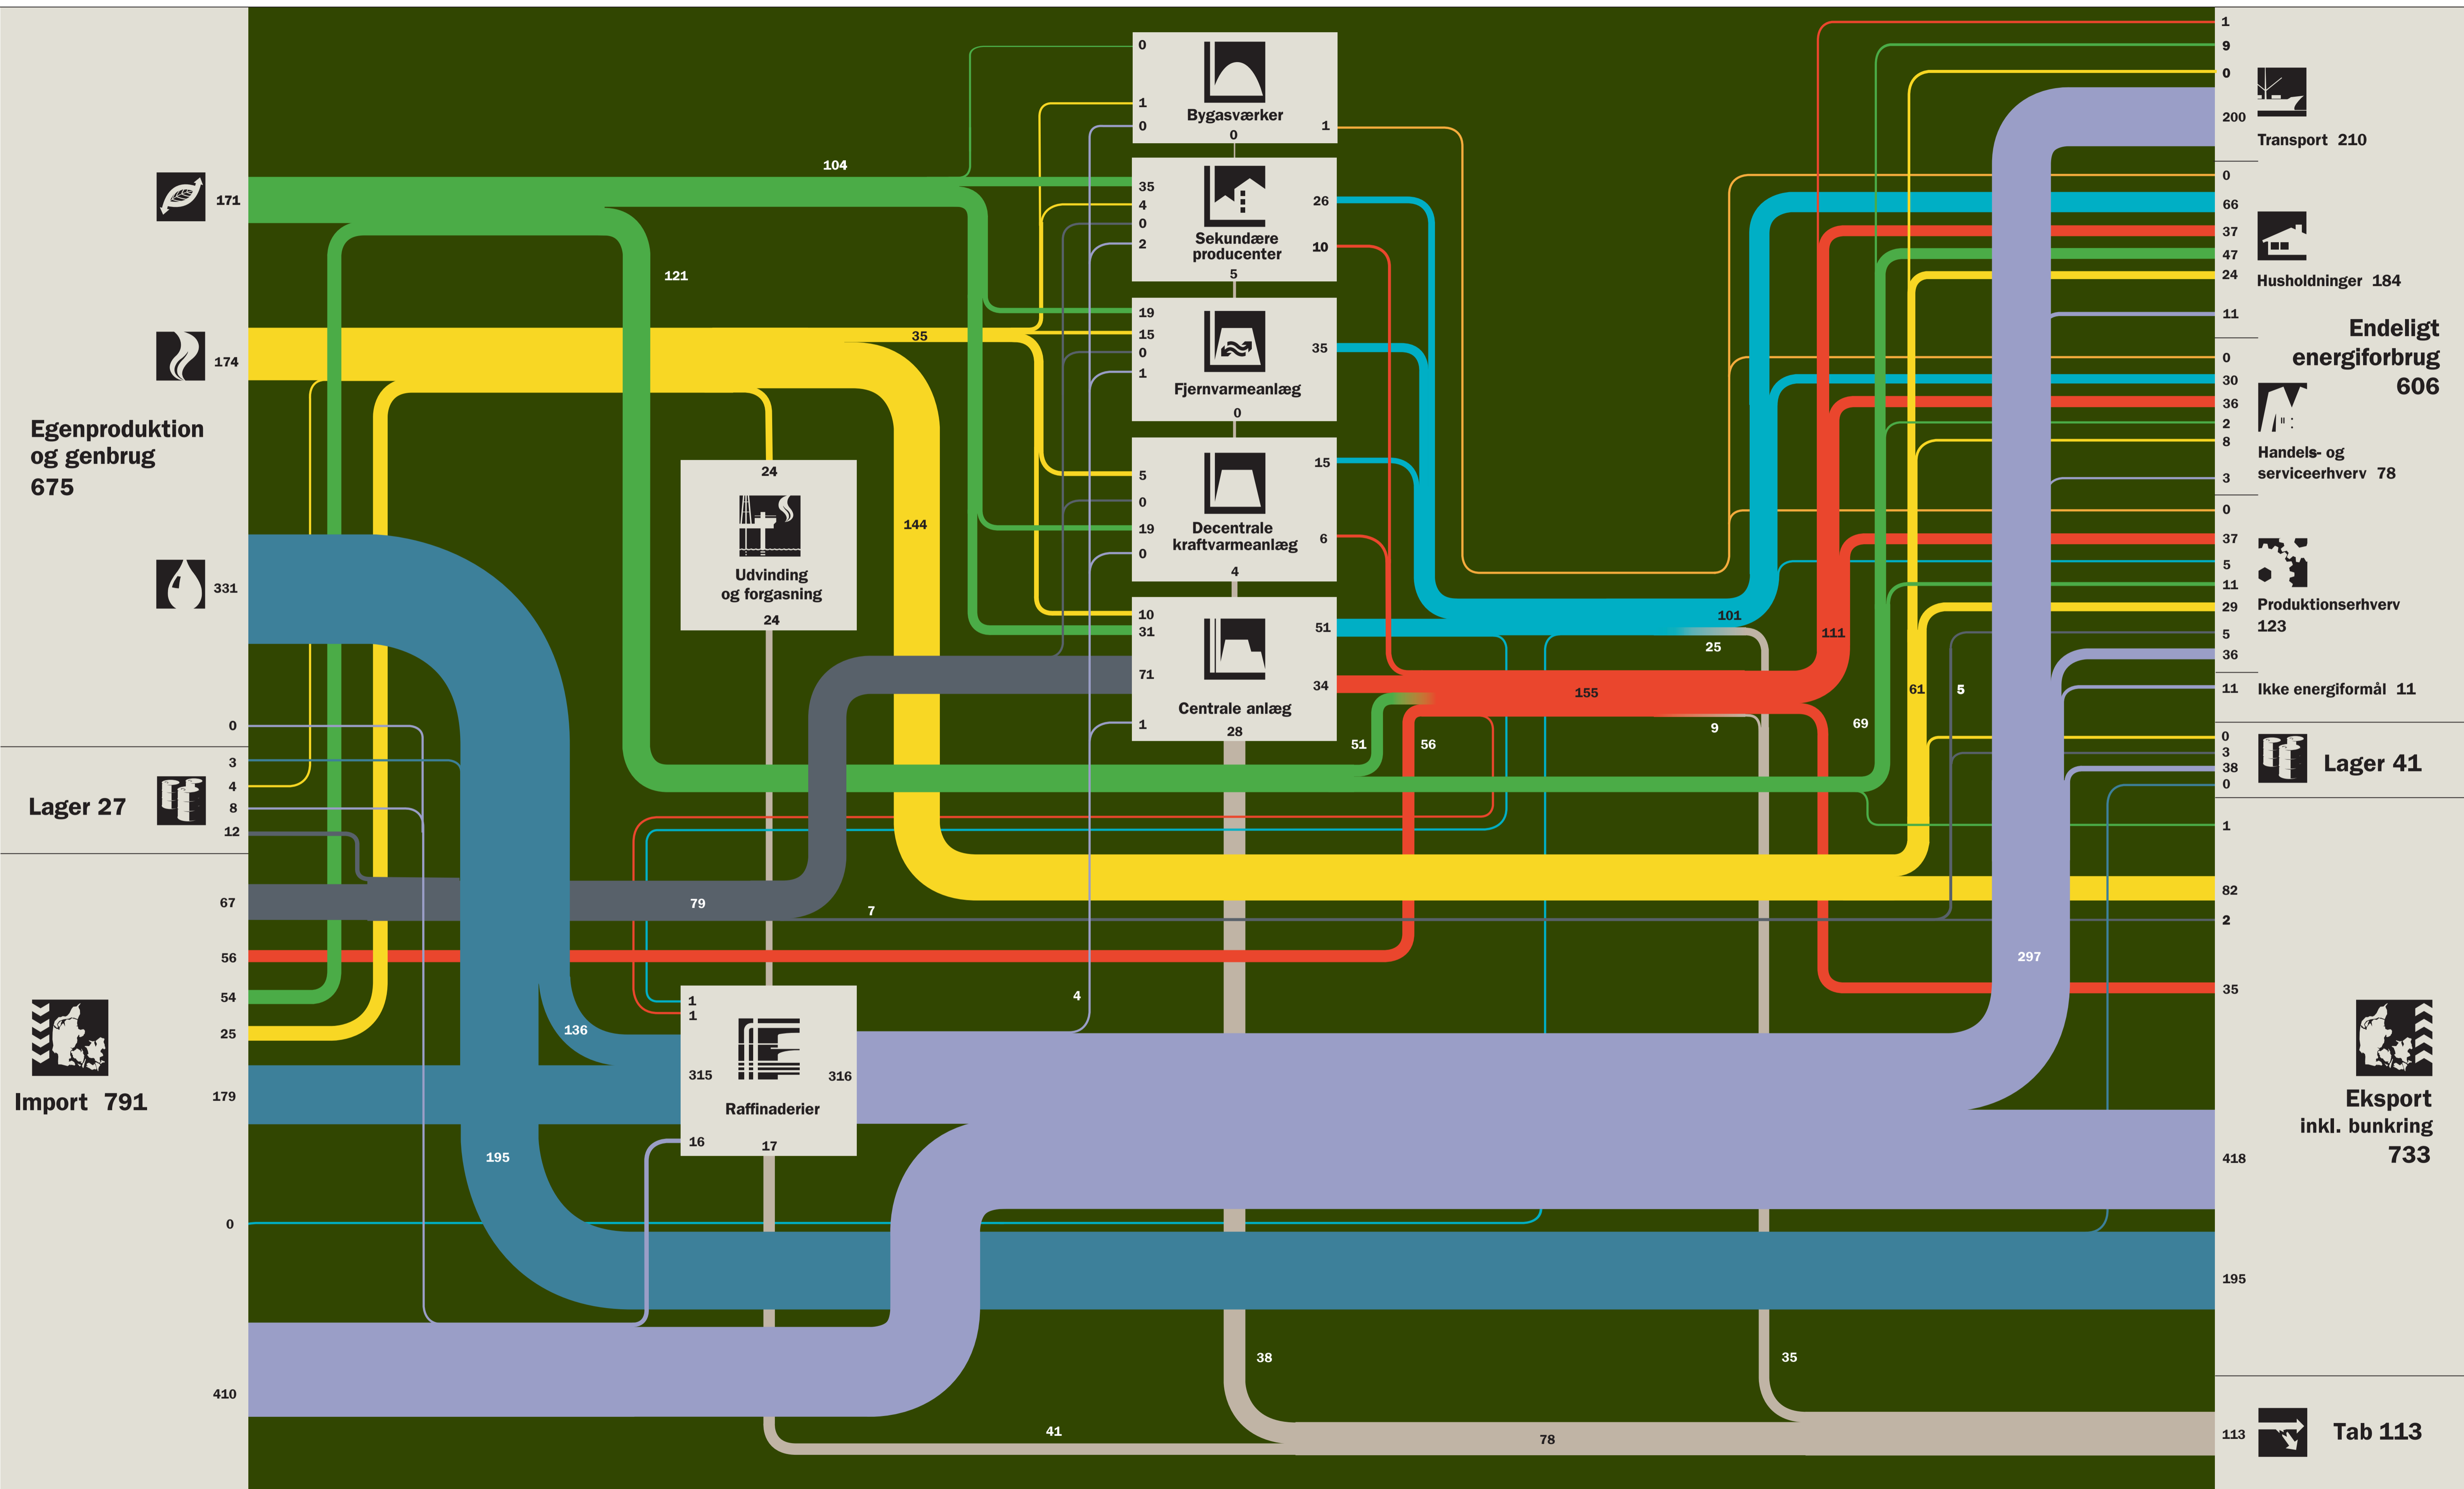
Egenproduktion og genbrug 675

171
174
331
0

Lager 27

3
4
8
12

67
56
54
25

Import 791

179
0
410

104
121
35
144
24
Udvinding og forgasning
24
79
7
136
195
4
41
78
38
35

0
1
0
Bygasværker
0
1

35
4
0
2
Sekundære producenter
5
26
10

19
15
0
1
Fjernvarmeanlæg
0
35

5
0
19
0
Decentrale kraftvarmeanlæg
4
15
6

10
31
71
1
Centrale anlæg
28
51
34
51
56

1
1
315
Raffinaderier
316
16
17

101
25
155
111
9
69
61
5
297

1
9
0
200
Transport 210

0
66
37
47
24
Husholdninger 184

11
Endeligt energiforbrug 606

0
30
36
2
8
Handels- og serviceerhverv 78
3

0
37
5
11
29
Produktionserhverv 123
5
36

11
Ikke energiformål 11

0
3
38
0
Lager 41

1
82
2
35

Eksport inkl. bunkring 733

418
195

113
Tab 113